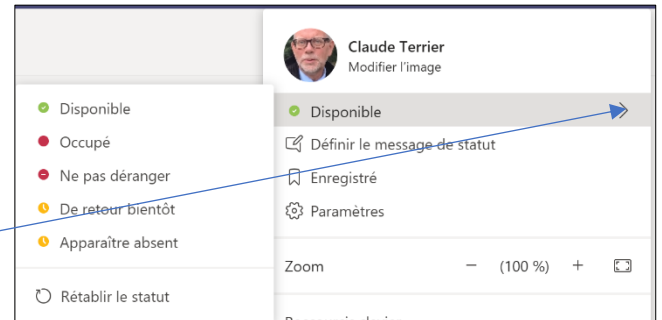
Disponible
Occupé
Ne pas déranger
De retour bientôt
Apparaître absent
Rétablir le statut

Claude Terrier
Modifier l'image
Disponible
Définir le message de statut
Enregistré
Paramètres
Zoom — (100 %) +
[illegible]